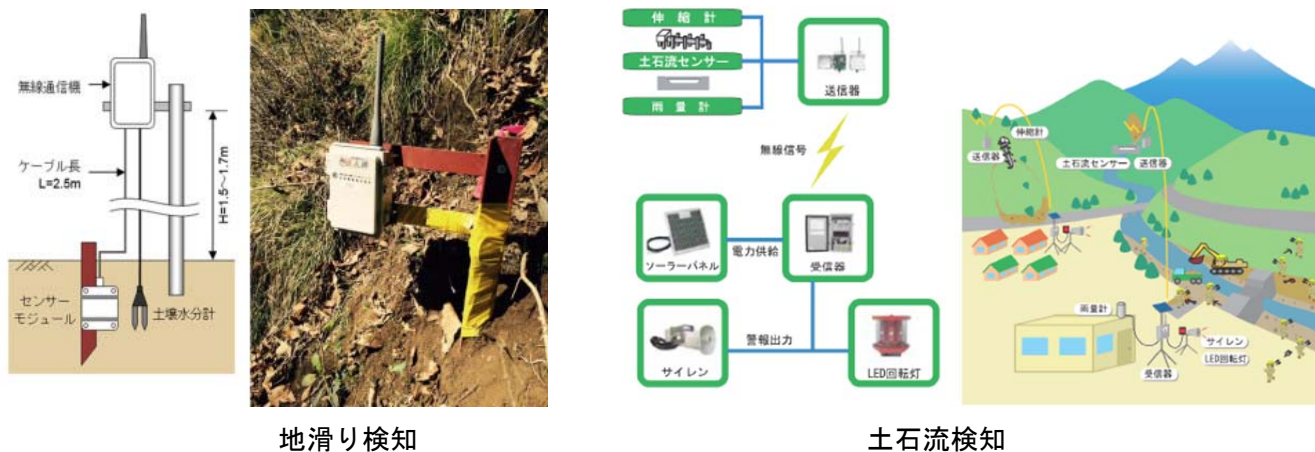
無線通信機

ケーブル長
L=2.5m

H=1.5～1.7m

センサーモジュール

土壌水分計

地滑り検知

伸縮計

土石流センサー

雨量計

送信器

無線信号

ソーラーパネル

電力供給

受信器

サイレン

警報出力

LED回転灯

伸縮計

送信器

土石流センサー

送信器

雨量計

サイレン

LED回転灯

受信器

土石流検知